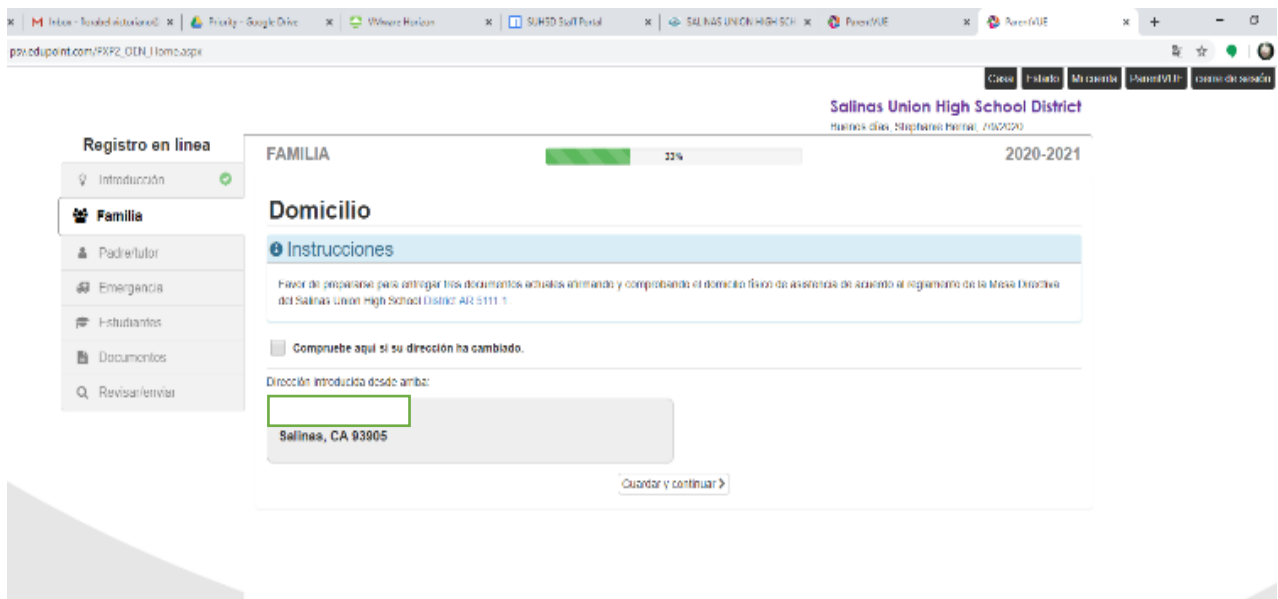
Inbox - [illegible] | Priority - Google Drive | VMware Horizon | SUHSD Staff Portal | SALINAS UNION HIGH SCH | ParentVUE | ParentVUE

psv.edupoint.com/PXP2_OEN_Home.aspx

Casa | Estado | Mi cuenta | ParentVUE | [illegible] de sesión

Salinas Union High School District
Buenos días, Stephanie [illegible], 7/8/2020

Registro en linea

Introducción
Familia
Padre/tutor
Emergencia
Estudiantes
Documentos
Revisar/enviar

FAMILIA

33%

2020-2021

Domicilio

Instrucciones

Favor de prepararse para entregar tres documentos actuales afirmando y comprobando el domicilio físico de asistencia de acuerdo al reglamento de la Mesa Directiva del Salinas Union High School District AR 5111.1

Compruebe aquí si su dirección ha cambiado.

Dirección introducida desde arriba:

Salinas, CA 93905

Guardar y continuar